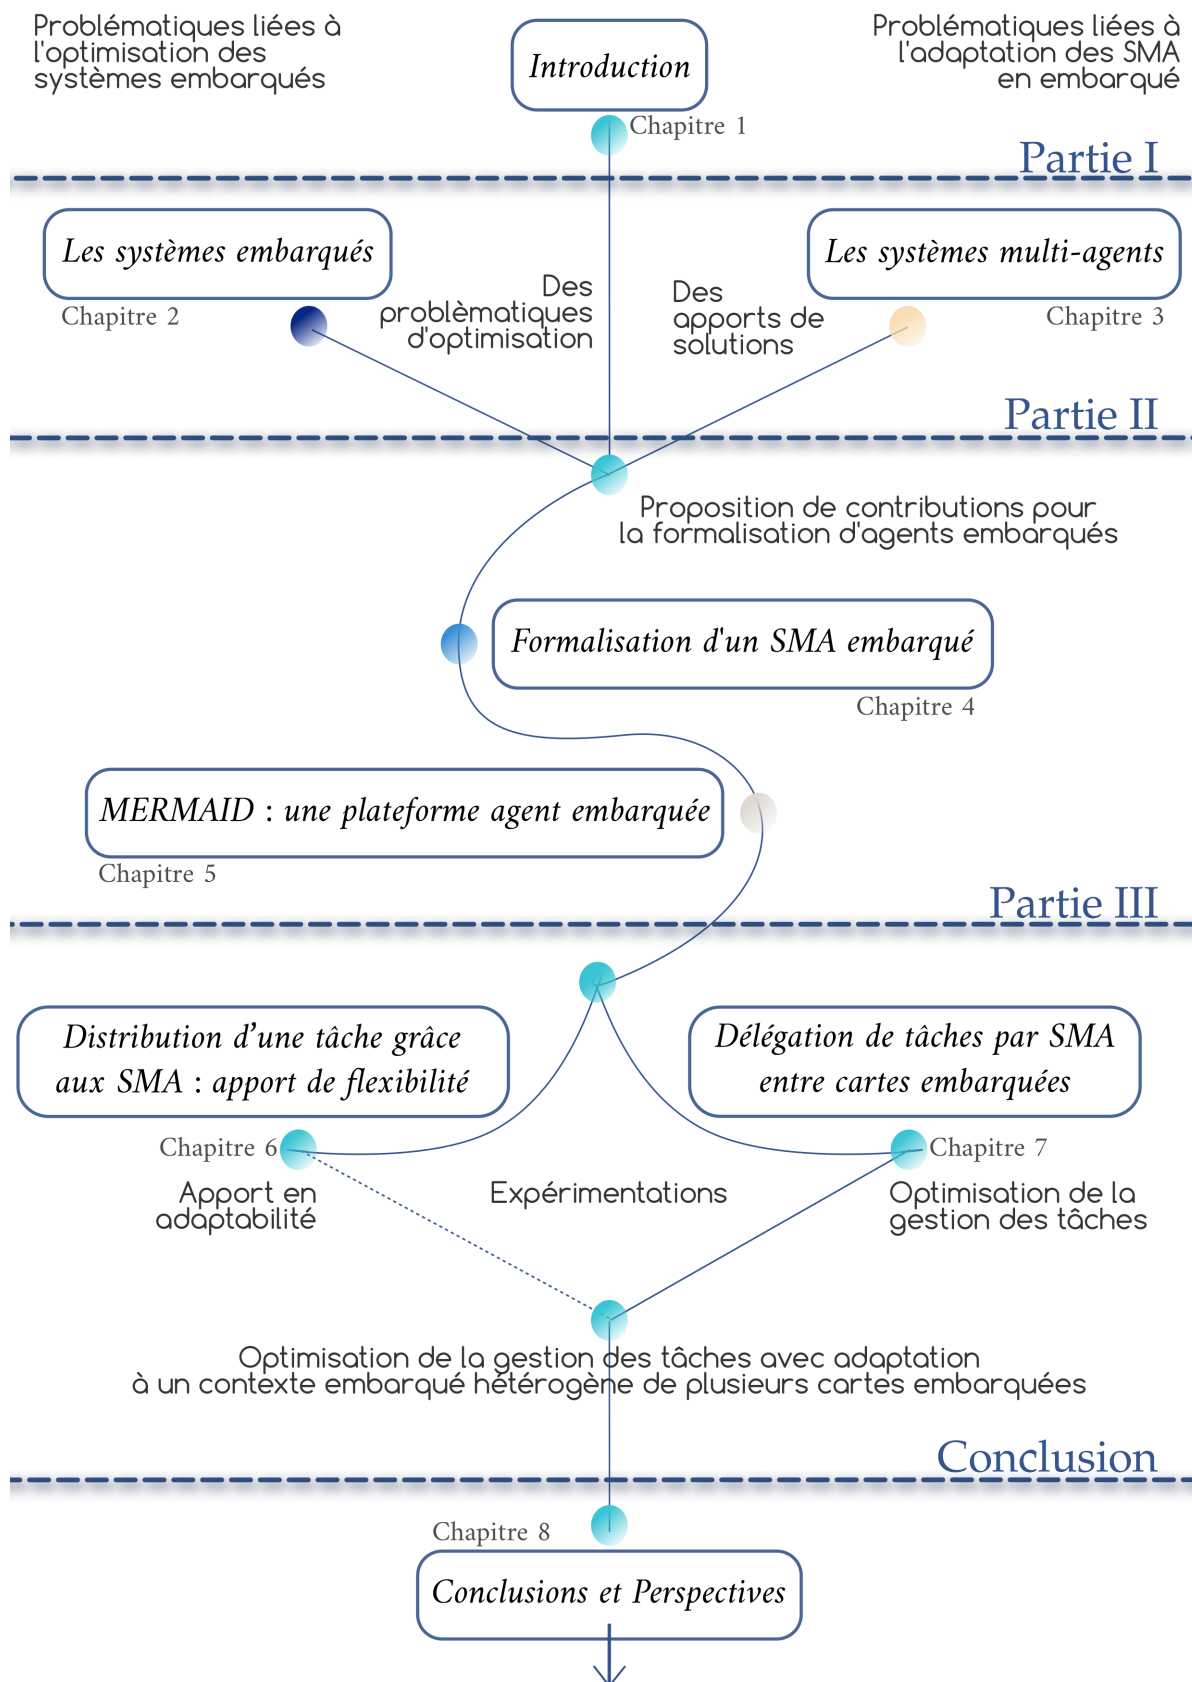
Problématiques liées à l'optimisation des systèmes embarqués

Introduction

Problématiques liées à l'adaptation des SMA en embarqué

Chapitre 1

Partie I

Les systèmes embarqués

Chapitre 2

Des problématiques d'optimisation

Des apports de solutions

Les systèmes multi-agents

Chapitre 3

Partie II

Proposition de contributions pour la formalisation d'agents embarqués

Formalisation d'un SMA embarqué

Chapitre 4

MERMAID : une plateforme agent embarquée

Chapitre 5

Partie III

Distribution d'une tâche grâce aux SMA : apport de flexibilité

Délégation de tâches par SMA entre cartes embarquées

Chapitre 6

Chapitre 7

Apport en adaptabilité

Expérimentations

Optimisation de la gestion des tâches

Optimisation de la gestion des tâches avec adaptation à un contexte embarqué hétérogène de plusieurs cartes embarquées

Conclusion

Chapitre 8

Conclusions et Perspectives